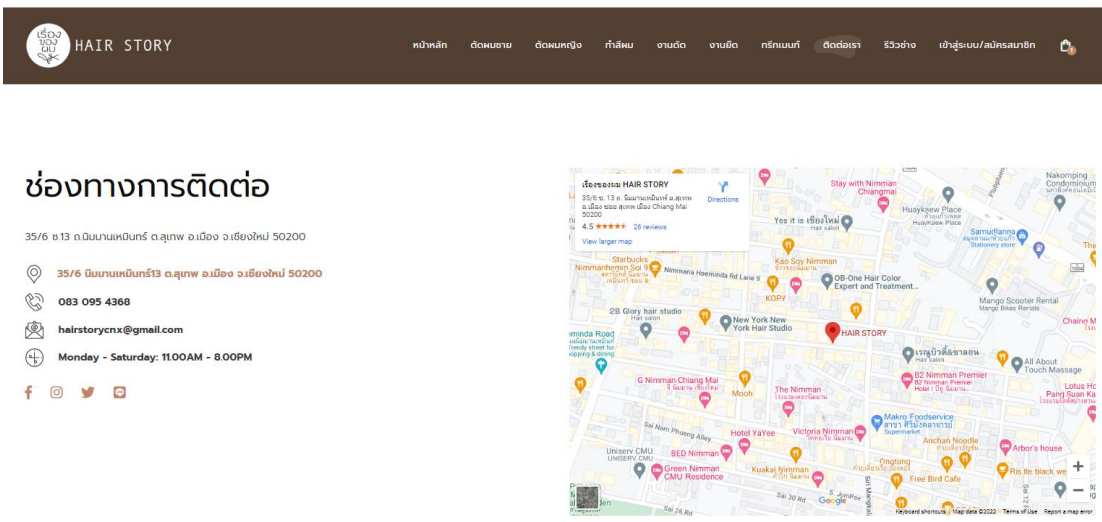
เรื่องของผม HAIR STORY

หน้าหลัก ตัดผมชาย ตัดผมหญิง ทำสีผม งานดัด งานยืด ทรีทเมนท์ ติดต่อเรา รีวิวช่าง เข้าสู่ระบบ/สมัครสมาชิก

ช่องทางการติดต่อ

35/6 ซ.13 ถ.นิมมานเหมินทร์ ต.สุเทพ อ.เมือง จ.เชียงใหม่ 50200

35/6 นิมมานเหมินทร์13 ต.สุเทพ อ.เมือง จ.เชียงใหม่ 50200

083 095 4368

hairstorycnx@gmail.com

Monday - Saturday: 11.00AM - 8.00PM

เรื่องของผม HAIR STORY
35/6 ซ. 13 ถ. นิมมานเหมินท์ ต.สุเทพ อ.เมือง ซอย สุเทพ เมือง Chiang Mai 50200
Directions
4.5 ★★★★★ 26 reviews
View larger map

Stay with Nimman Chiangmai
Nakornping Condominium
Huaykaew Place
Yes it is เชียงใหม่ Hair salon
Samudlanna
Kao Soy Nimman
Nimmanhemin Soi 9
Nimmana Haeminda Rd Lane 9
Starbucks
OB-One Hair Color Expert and Treatment...
KOPV
Mango Scooter Rental Mango Bikes Rentals
28 Glory hair studio Hair salon
New York New York Hair Studio
HAIR STORY
Chaing M
ninda Road
เรณูบิวตี้ซาลอน Hair Salon
All About Touch Massage
B2 Nimman Premier
G Nimman Chiang Mai
Mooh
The Nimman
Lotus Ho
Pang Suan Ka
Makro Foodservice Supermarket
Hotel YaYee
Victoria Nimman
Anchan Noodle
Sai Nam Phueng Alley
BED Nimman
Ongtong
Arbor's house
Uniserv CMU
Green Nimman CMU Residence
Kuakai Nimman
Rin tle black w
Free Bird Cafe
Soi 30 Rd
Soi 26 Rd
Google
Keyboard shortcuts Map data ©2022 Terms of Use Report a map error